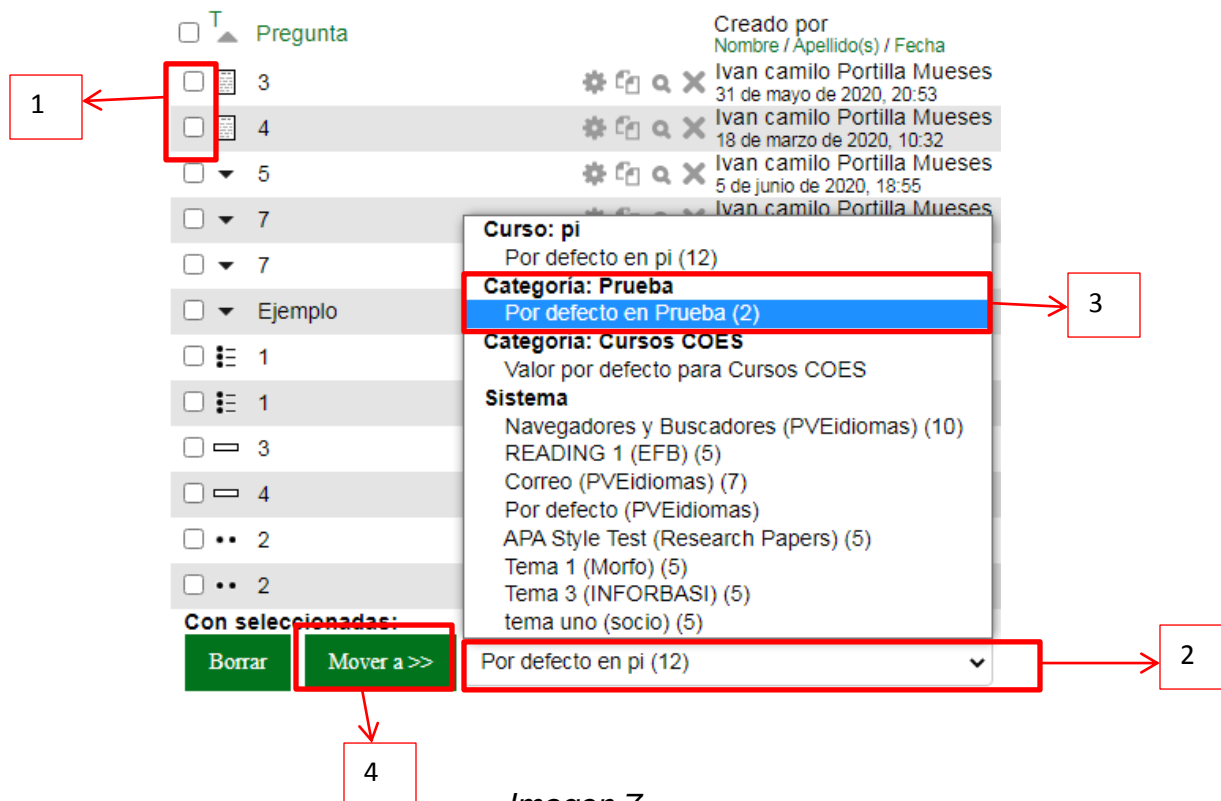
T Pregunta

Creado por
Nombre / Apellido(s) / Fecha

1

3 Ivan camilo Portilla Mueses
31 de mayo de 2020, 20:53

4 Ivan camilo Portilla Mueses
18 de marzo de 2020, 10:32

5 Ivan camilo Portilla Mueses
5 de junio de 2020, 18:55

7 Ivan camilo Portilla Mueses

7

Ejemplo

1

1

3

4

2

2

Curso: pi
Por defecto en pi (12)
Categoría: Prueba
Por defecto en Prueba (2)
Categoría: Cursos COES
Valor por defecto para Cursos COES
Sistema
Navegadores y Buscadores (PVEidiomas) (10)
READING 1 (EFB) (5)
Correo (PVEidiomas) (7)
Por defecto (PVEidiomas)
APA Style Test (Research Papers) (5)
Tema 1 (Morfo) (5)
Tema 3 (INFORBASI) (5)
tema uno (socio) (5)

3

Con seleccionadas:

Borrar Mover a >> Por defecto en pi (12)

2

4

Imagen 7